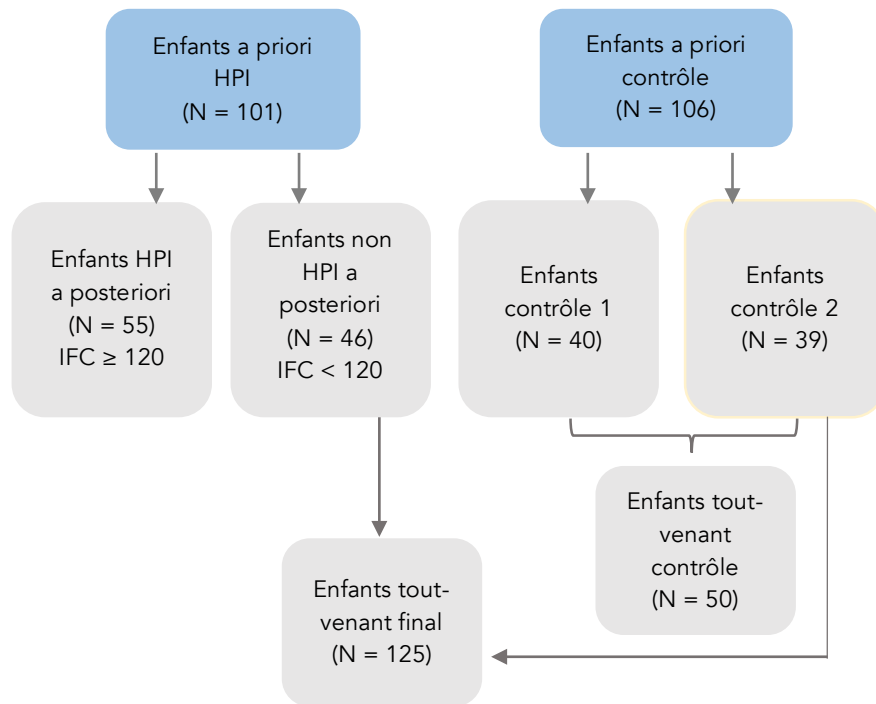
Enfants a priori HPI (N = 101)

Enfants a priori contrôle (N = 106)

Enfants HPI a posteriori (N = 55) IFC ≥ 120

Enfants non HPI a posteriori (N = 46) IFC < 120

Enfants contrôle 1 (N = 40)

Enfants contrôle 2 (N = 39)

Enfants tout-venant contrôle (N = 50)

Enfants tout-venant final (N = 125)